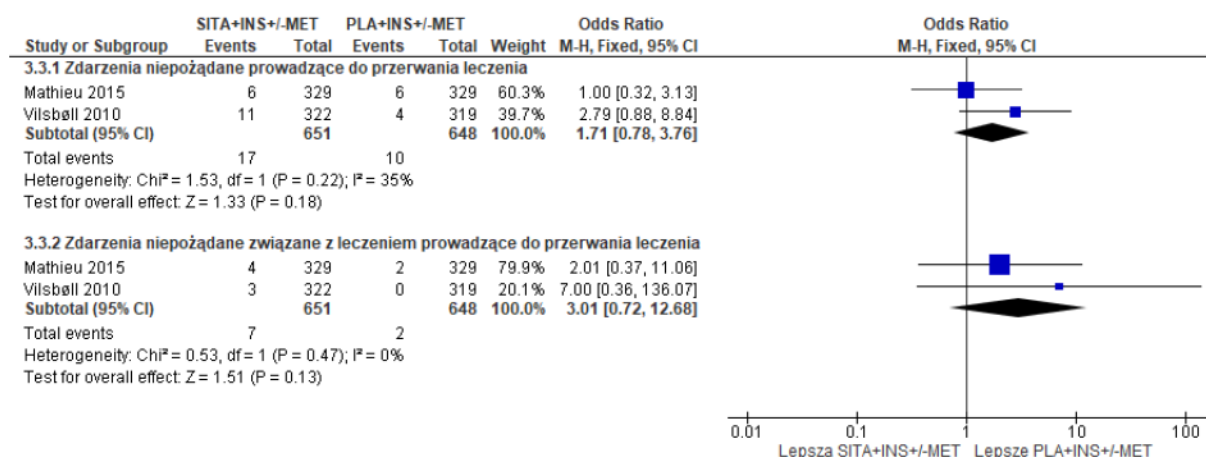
| Study or Subgroup | SITA+INS+/-MET Events | SITA+INS+/-MET Total | PLA+INS+/-MET Events | PLA+INS+/-MET Total | Weight | Odds Ratio M-H, Fixed, 95% CI |
|---|---|---|---|---|---|---|
| **3.3.1 Zdarzenia niepożądane prowadzące do przerwania leczenia** | | | | | | |
| Mathieu 2015 | 6 | 329 | 6 | 329 | 60.3% | 1.00 [0.32, 3.13] |
| Vilsbøll 2010 | 11 | 322 | 4 | 319 | 39.7% | 2.79 [0.88, 8.84] |
| **Subtotal (95% CI)** | | **651** | | **648** | **100.0%** | **1.71 [0.78, 3.76]** |
| Total events | 17 | | 10 | | | |
| Heterogeneity: Chi² = 1.53, df = 1 (P = 0.22); I² = 35% | | | | | | |
| Test for overall effect: Z = 1.33 (P = 0.18) | | | | | | |
| **3.3.2 Zdarzenia niepożądane związane z leczeniem prowadzące do przerwania leczenia** | | | | | | |
| Mathieu 2015 | 4 | 329 | 2 | 329 | 79.9% | 2.01 [0.37, 11.06] |
| Vilsbøll 2010 | 3 | 322 | 0 | 319 | 20.1% | 7.00 [0.36, 136.07] |
| **Subtotal (95% CI)** | | **651** | | **648** | **100.0%** | **3.01 [0.72, 12.68]** |
| Total events | 7 | | 2 | | | |
| Heterogeneity: Chi² = 0.53, df = 1 (P = 0.47); I² = 0% | | | | | | |
| Test for overall effect: Z = 1.51 (P = 0.13) | | | | | | |

Odds Ratio
M-H, Fixed, 95% CI

0.01 0.1 1 10 100
Lepsza SITA+INS+/-MET Lepsze PLA+INS+/-MET